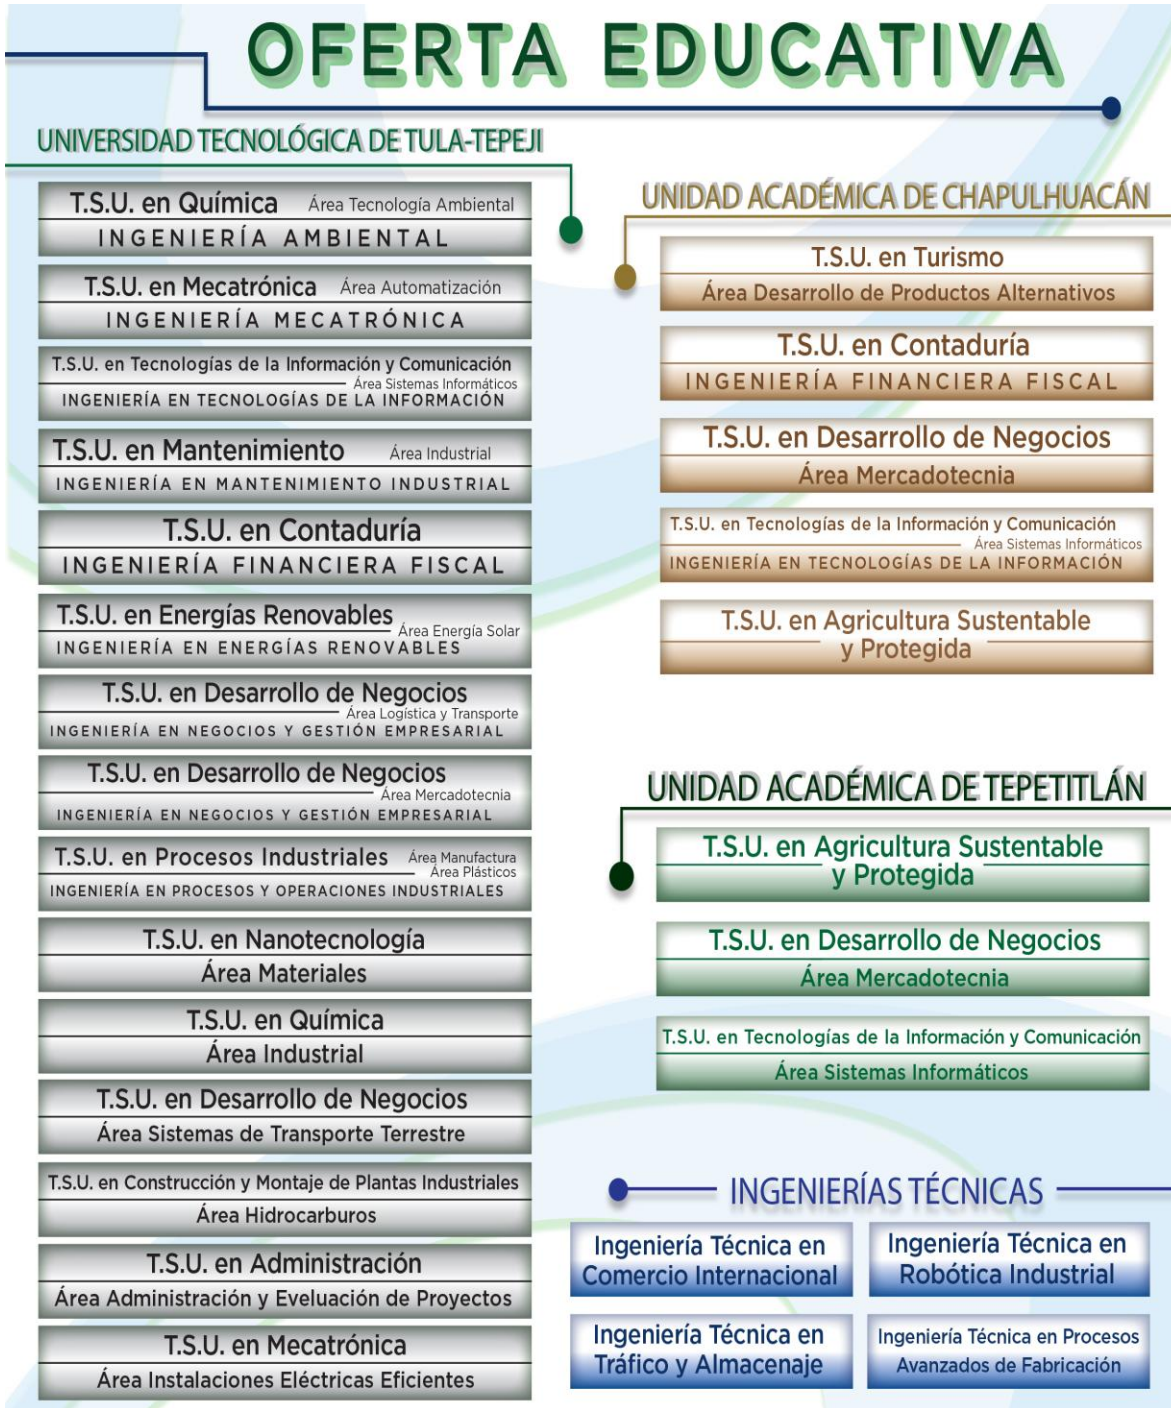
OFERTA EDUCATIVA

UNIVERSIDAD TECNOLÓGICA DE TULA-TEPEJI

T.S.U. en Química Área Tecnología Ambiental
INGENIERÍA AMBIENTAL

T.S.U. en Mecatrónica Área Automatización
INGENIERÍA MECATRÓNICA

T.S.U. en Tecnologías de la Información y Comunicación Área Sistemas Informáticos
INGENIERÍA EN TECNOLOGÍAS DE LA INFORMACIÓN

T.S.U. en Mantenimiento Área Industrial
INGENIERÍA EN MANTENIMIENTO INDUSTRIAL

T.S.U. en Contaduría
INGENIERÍA FINANCIERA FISCAL

T.S.U. en Energías Renovables Área Energía Solar
INGENIERÍA EN ENERGÍAS RENOVABLES

T.S.U. en Desarrollo de Negocios Área Logística y Transporte
INGENIERÍA EN NEGOCIOS Y GESTIÓN EMPRESARIAL

T.S.U. en Desarrollo de Negocios Área Mercadotecnia
INGENIERÍA EN NEGOCIOS Y GESTIÓN EMPRESARIAL

T.S.U. en Procesos Industriales Área Manufactura Área Plásticos
INGENIERÍA EN PROCESOS Y OPERACIONES INDUSTRIALES

T.S.U. en Nanotecnología
Área Materiales

T.S.U. en Química
Área Industrial

T.S.U. en Desarrollo de Negocios
Área Sistemas de Transporte Terrestre

T.S.U. en Construcción y Montaje de Plantas Industriales
Área Hidrocarburos

T.S.U. en Administración
Área Administración y Evaluación de Proyectos

T.S.U. en Mecatrónica
Área Instalaciones Eléctricas Eficientes

UNIDAD ACADÉMICA DE CHAPULHUACÁN

T.S.U. en Turismo
Área Desarrollo de Productos Alternativos

T.S.U. en Contaduría
INGENIERÍA FINANCIERA FISCAL

T.S.U. en Desarrollo de Negocios
Área Mercadotecnia

T.S.U. en Tecnologías de la Información y Comunicación Área Sistemas Informáticos
INGENIERÍA EN TECNOLOGÍAS DE LA INFORMACIÓN

T.S.U. en Agricultura Sustentable y Protegida

UNIDAD ACADÉMICA DE TEPETITLÁN

T.S.U. en Agricultura Sustentable y Protegida

T.S.U. en Desarrollo de Negocios
Área Mercadotecnia

T.S.U. en Tecnologías de la Información y Comunicación
Área Sistemas Informáticos

INGENIERÍAS TÉCNICAS

Ingeniería Técnica en Comercio Internacional

Ingeniería Técnica en Robótica Industrial

Ingeniería Técnica en Tráfico y Almacenaje

Ingeniería Técnica en Procesos Avanzados de Fabricación